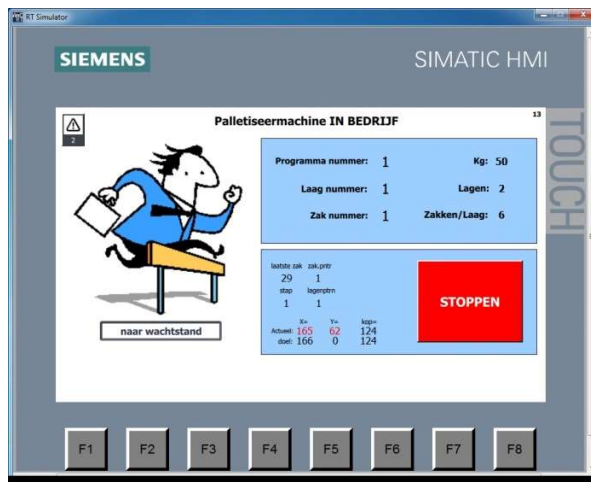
RT Simulator

SIEMENS

SIMATIC HMI

TOUCH

2

Palletiseermachine IN BEDRIJF

13

Programma nummer: 1
Kg: 50
Laag nummer: 1
Lagen: 2
Zak nummer: 1
Zakken/Laag: 6

laatste zak zak.pntr
29 1
stap lagenptrn
1 1

| | X= | Y= | kop= |
|---|---|---|---|
| Actueel: | 165 | 62 | 124 |
| doel: | 166 | 0 | 124 |

STOPPEN

naar wachtstand

F1 F2 F3 F4 F5 F6 F7 F8